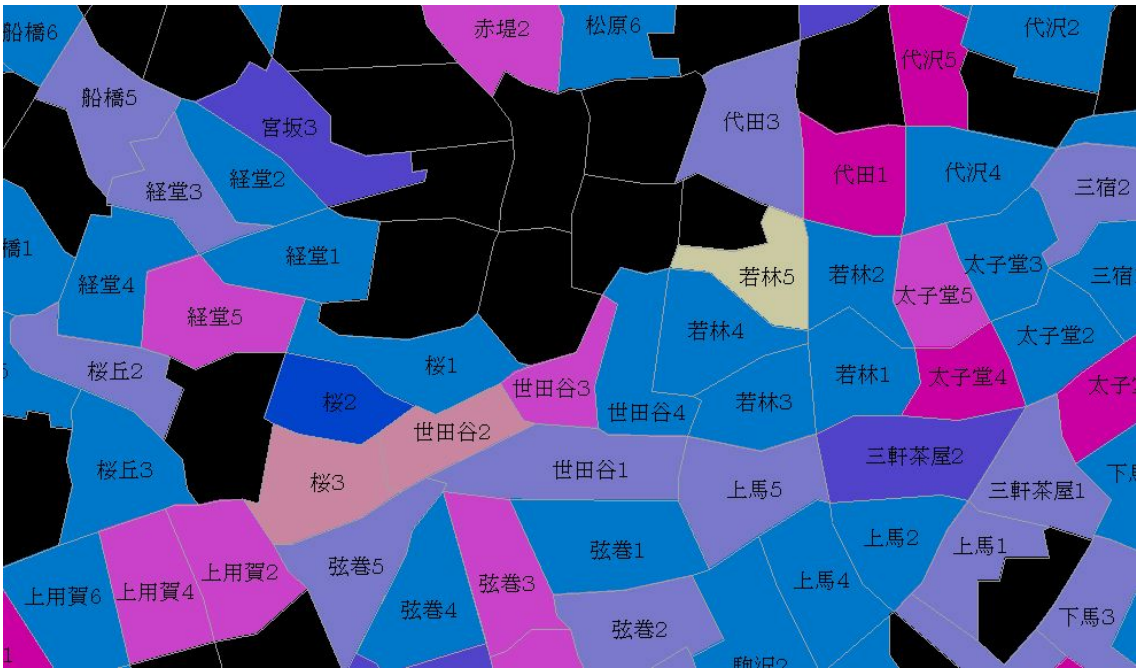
船橋6
赤堤2
松原6
代沢2
代沢5
船橋5
宮坂3
代田3
代田1
代沢4
三宿2
経堂3
経堂2
橋1
経堂1
若林5
若林2
太子堂3
三宿
経堂4
太子堂5
経堂5
若林4
太子堂2
桜丘2
桜1
世田谷3
若林1
太子堂4
太子
桜2
世田谷4
若林3
世田谷2
三軒茶屋2
下馬
桜丘3
世田谷1
桜3
上馬5
三軒茶屋1
上馬2
上馬1
上用賀2
弦巻5
弦巻1
上用賀6
上用賀4
弦巻3
上馬4
弦巻4
下馬3
弦巻2
駒沢2
1